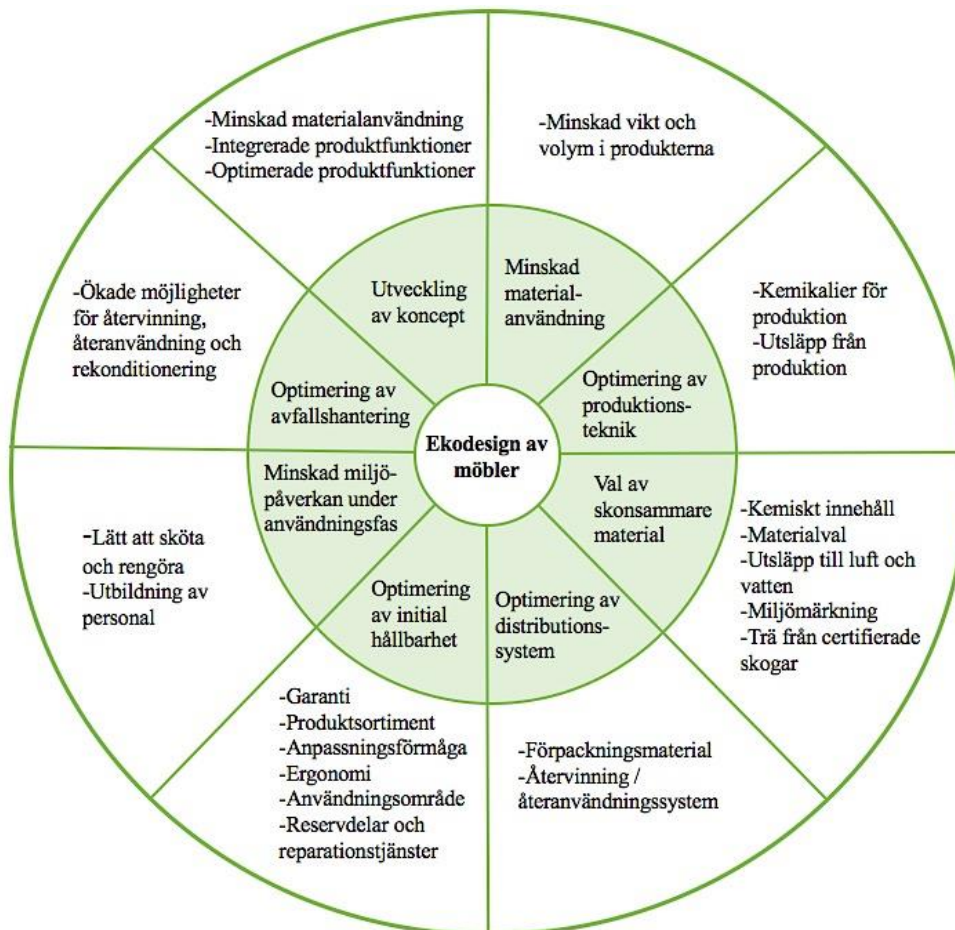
-Minskad materialanvändning
-Integrerade produktfunktioner
-Optimerade produktfunktioner

-Minskad vikt och volym i produkterna

-Ökade möjligheter för återvinning, återanvändning och rekonditionering

Utveckling av koncept

Minskad material-användning

-Kemikalier för produktion
-Utsläpp från produktion

Optimering av avfallshantering

Optimering av produktions-teknik

Ekodesign av möbler

Minskad miljö-påverkan under användningsfas

Val av skonsammare material

-Lätt att sköta och rengöra
-Utbildning av personal

Optimering av initial hållbarhet

Optimering av distributions-system

-Kemiskt innehåll
-Materialval
-Utsläpp till luft och vatten
-Miljömärkning
-Trä från certifierade skogar

-Garanti
-Produktsortiment
-Anpassningsförmåga
-Ergonomi
-Användningsområde
-Reservdelar och reparationstjänster

-Förpackningsmaterial
-Återvinning / återanvändningssystem